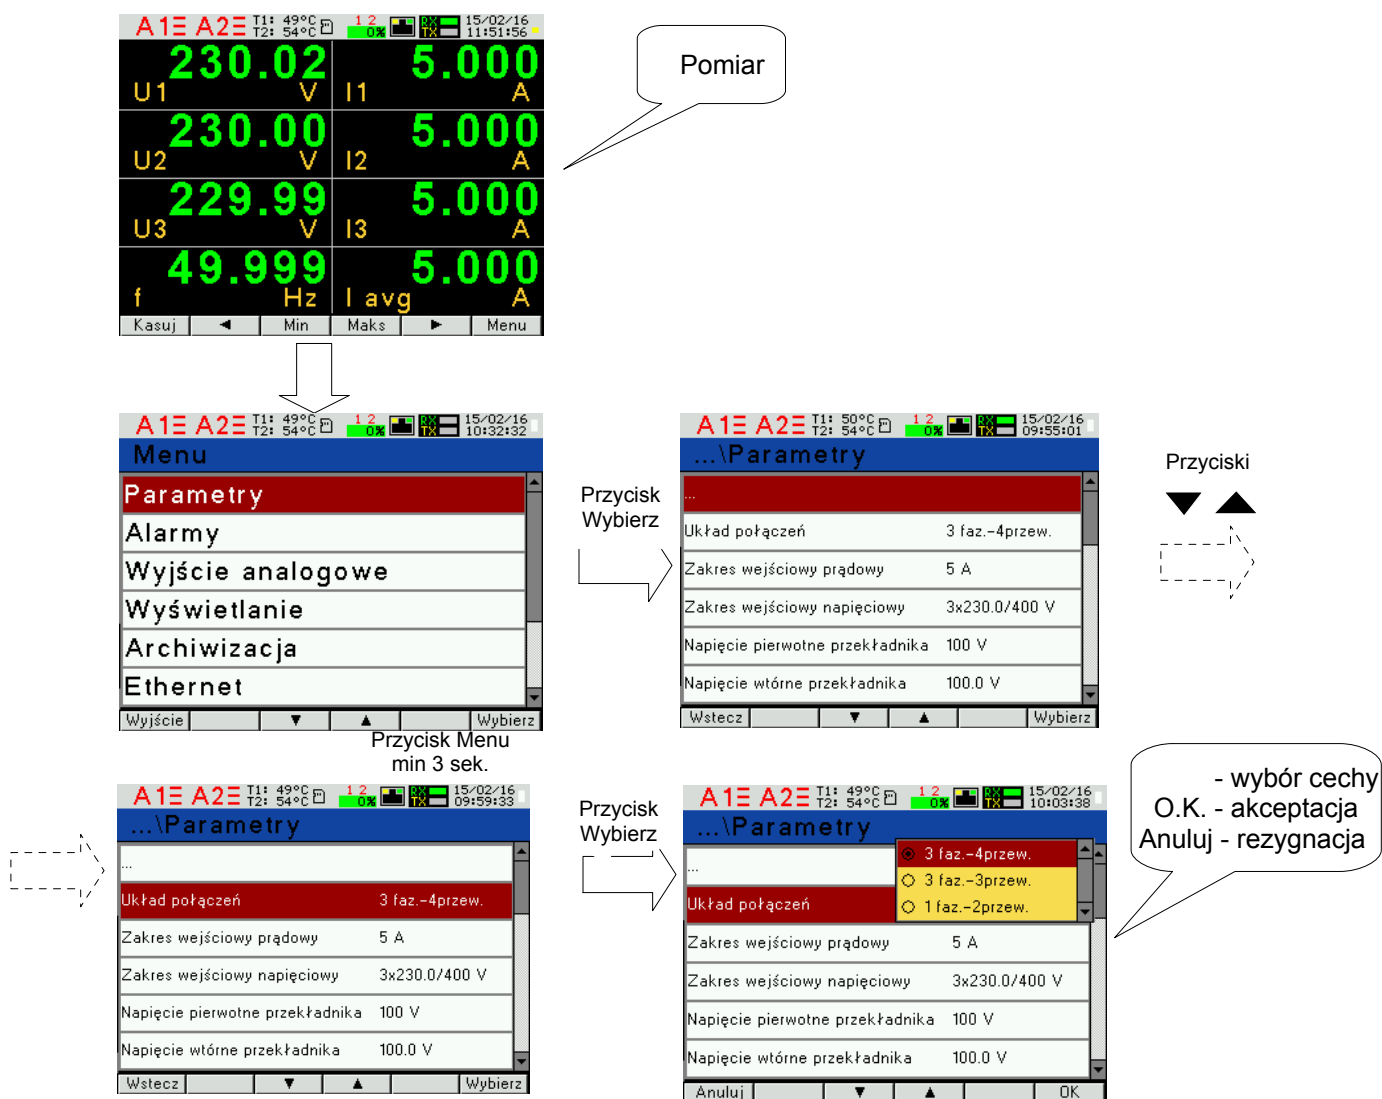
A1 A2 T1: 49°C T2: 54°C 1 2 0% RX TX 15/02/16 11:51:56

230.02
U1 V
5.000
I1 A
230.00
U2 V
5.000
I2 A
229.99
U3 V
5.000
I3 A
49.999
f Hz
5.000
I avg A

Kasuj ◄ Min Maks ► Menu

Pomiar

A1 A2 T1: 49°C T2: 54°C 1 2 0% RX TX 15/02/16 10:32:32

Menu
Parametry
Alarmy
Wyjście analogowe
Wyświetlanie
Archiwizacja
Ethernet
Wyjście ▼ ▲ Wybierz

Przycisk Menu min 3 sek.

Przycisk Wybierz

A1 A2 T1: 50°C T2: 54°C 1 2 0% RX TX 15/02/16 09:55:01

...\Parametry
...
Układ połączeń 3 faz.-4przew.
Zakres wejściowy prądowy 5 A
Zakres wejściowy napięciowy 3x230.0/400 V
Napięcie pierwotne przekładnika 100 V
Napięcie wtórne przekładnika 100.0 V
Wstecz ▼ ▲ Wybierz

Przyciski

A1 A2 T1: 49°C T2: 54°C 1 2 0% RX TX 15/02/16 09:59:33

...\Parametry
...
Układ połączeń 3 faz.-4przew.
Zakres wejściowy prądowy 5 A
Zakres wejściowy napięciowy 3x230.0/400 V
Napięcie pierwotne przekładnika 100 V
Napięcie wtórne przekładnika 100.0 V
Wstecz ▼ ▲ Wybierz

Przycisk Wybierz

A1 A2 T1: 49°C T2: 54°C 1 2 0% RX TX 15/02/16 10:03:38

...\Parametry
...
Układ połączeń
3 faz.-4przew.
3 faz.-3przew.
1 faz.-2przew.
Zakres wejściowy prądowy 5 A
Zakres wejściowy napięciowy 3x230.0/400 V
Napięcie pierwotne przekładnika 100 V
Napięcie wtórne przekładnika 100.0 V
Anuluj ▼ ▲ OK

- wybór cechy
O.K. - akceptacja
Anuluj - rezygnacja